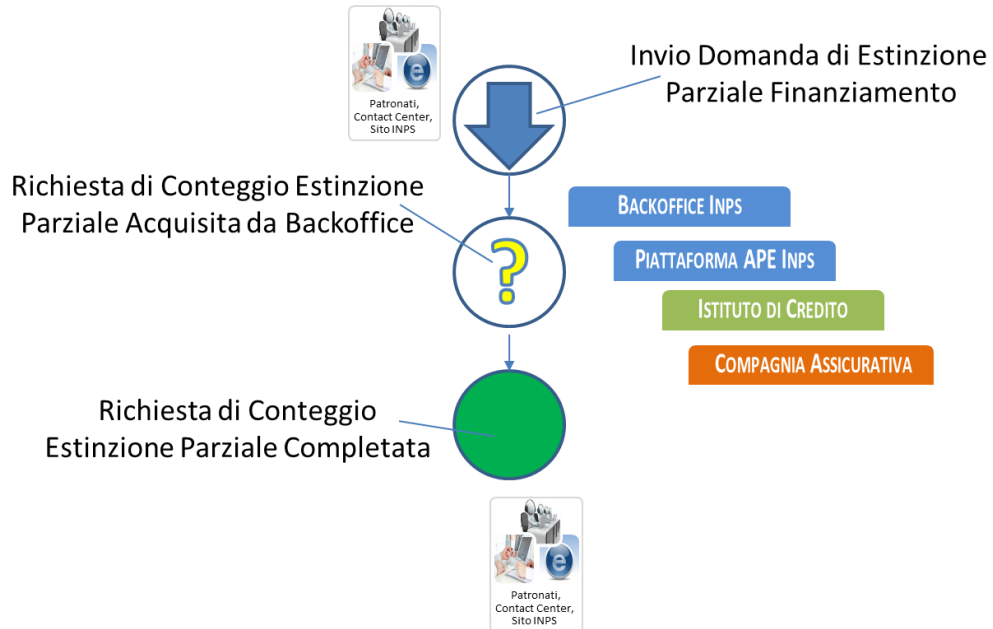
Patronati, Contact Center, Sito INPS

Invio Domanda di Estinzione Parziale Finanziamento

Richiesta di Conteggio Estinzione Parziale Acquisita da Backoffice

?

BACKOFFICE INPS

PIATTAFORMA APE INPS

ISTITUTO DI CREDITO

COMPAGNIA ASSICURATIVA

Richiesta di Conteggio Estinzione Parziale Completata

Patronati, Contact Center, Sito INPS